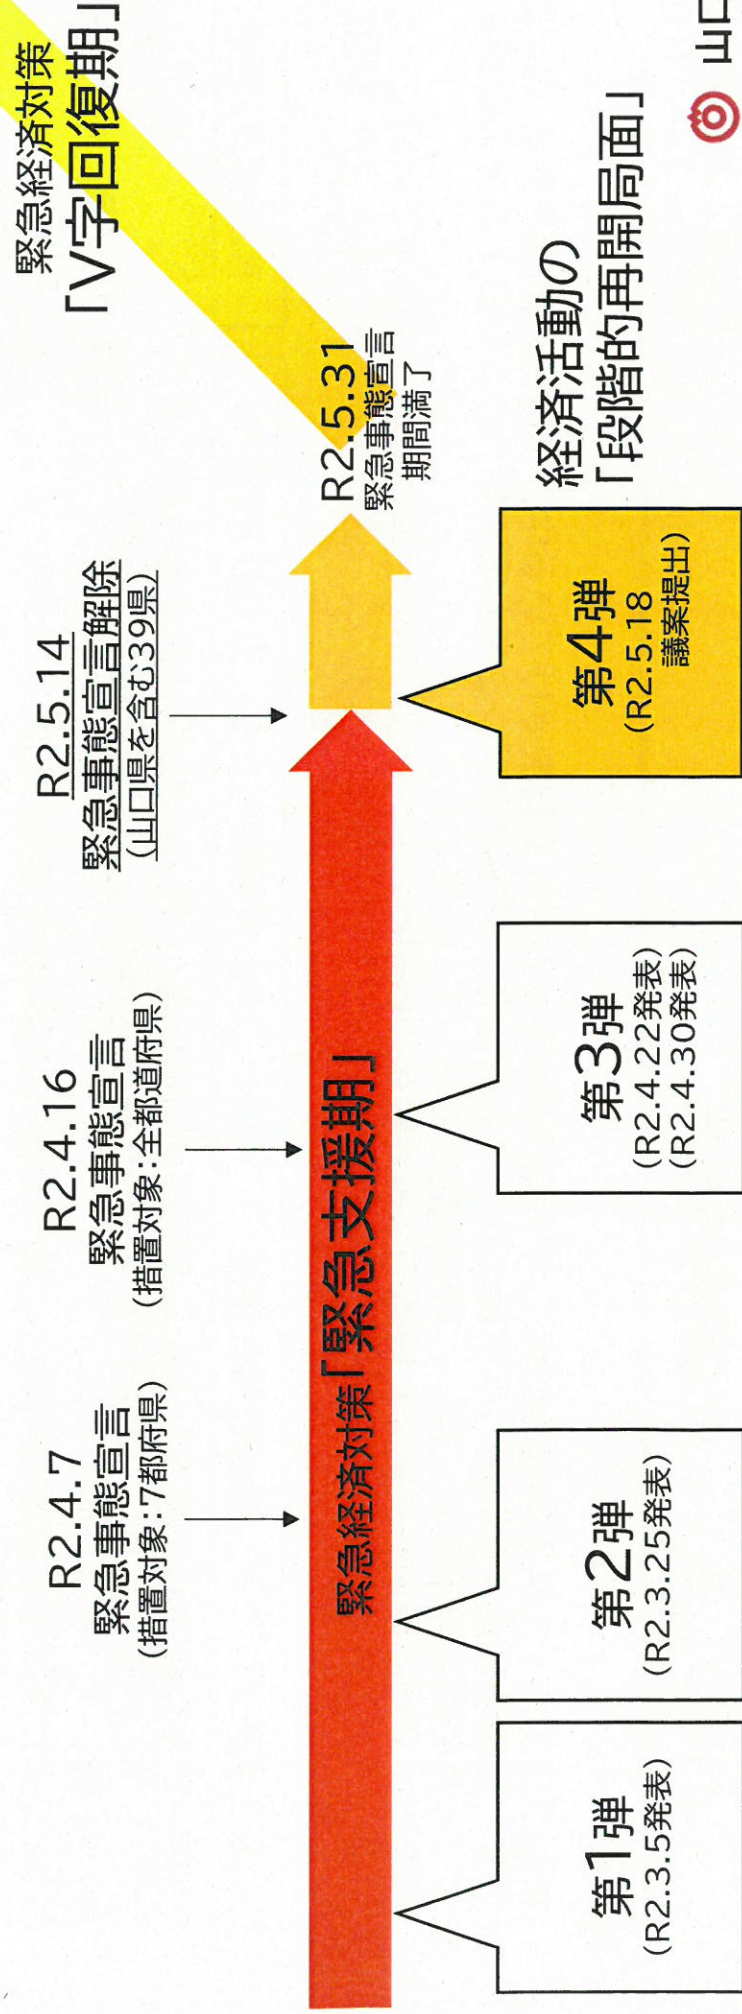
R2.4.7
緊急事態宣言
（措置対象：7都府県）

R2.4.16
緊急事態宣言
（措置対象：全都道府県）

R2.5.14
緊急事態宣言解除
（山口県を含む39県）

R2.5.31
緊急事態宣言
期間満了

緊急経済対策
「V字回復期」

緊急経済対策「緊急支援期」

第1弾
（R2.3.5発表）

第2弾
（R2.3.25発表）

第3弾
（R2.4.22発表）
（R2.4.30発表）

第4弾
（R2.5.18
議案提出）

経済活動の
「段階的再開局面」

山口